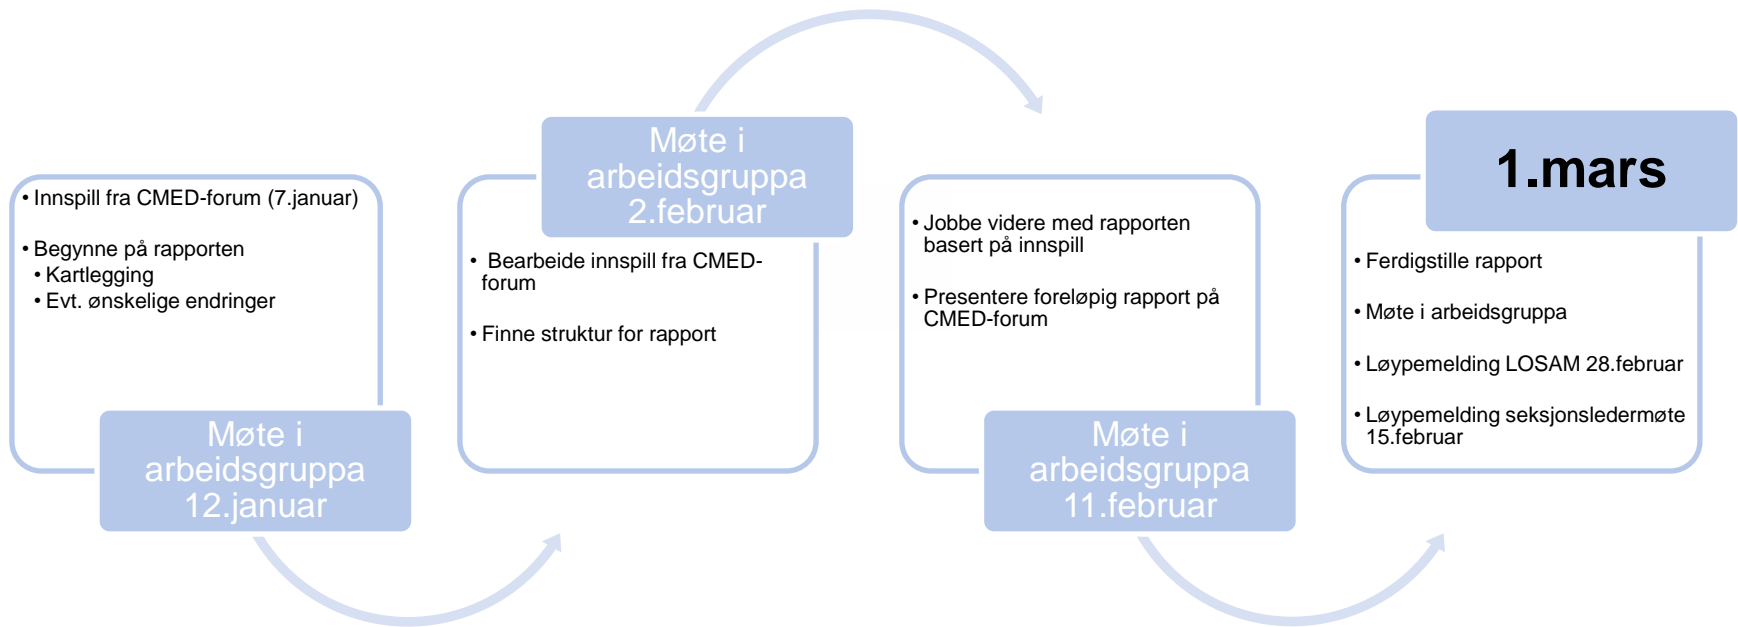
- Innspill fra CMED-forum (7.januar)

- Begynne på rapporten
  - Kartlegging
  - Evt. ønskelige endringer

Møte i arbeidsgruppa 12.januar

Møte i arbeidsgruppa 2.februar

- Bearbeide innspill fra CMED-forum

- Finne struktur for rapport

- Jobbe videre med rapporten basert på innspill

- Presentere foreløpig rapport på CMED-forum

Møte i arbeidsgruppa 11.februar

1.mars

- Ferdigstille rapport

- Møte i arbeidsgruppa

- Løypemelding LOSAM 28.februar

- Løypemelding seksjonsledermøte 15.februar